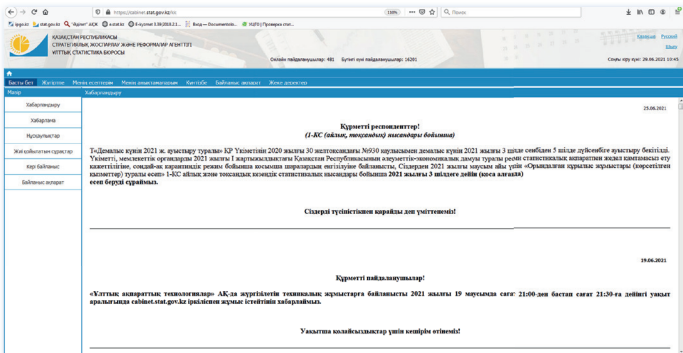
https://cabinet.stat.gov.kz/ru

110%

Поиск

ҚАЗАҚСТАН РЕСПУБЛИКАСЫ
СТРАТЕГИЯЛЫҚ ЖОСПАРЛАУ ЖӘНЕ РЕФОРМАЛАР АГЕНТТІГІ
ҰЛТТЫҚ СТАТИСТИКА БЮРОСЫ

Қазақша Русский
Шығу

Онлайн пайдаланушылар: 481 Бүгінгі күні пайдаланушылар: 16201

Соңғы кіру күні: 28.06.2021 10:45

Басты бет Жіберілген Менің есептерім Менің деректемелерім Кіріс/шығу Байланыс ақпарат Жиі қойылатын сұрақтар

Мазір

Хабарландыру

Хабарландыру

Хабарлама

Нұсқаулықтар

Жиі қойылатын сұрақтар

Кері байланыс

Байланыс ақпарат

25.06.2021

Құрметті респонденттер!
(1-КС (айлық, тоқсандық) нысандары бойынша)

Т«Демалыс күні 2021 ж. ауыстыру туралы» ҚР Үкіметінің 2020 жылғы 30 желтоқсандағы №930 қаулысымен демалыс күнін 2021 жылғы 3 шілде сенбіден 5 шілде дүйсенбіге ауыстыру бекітілді. Үкіметі, мемлекеттік органдарды 2021 жылғы I жартыжылдықтағы Қазақстан Республикасының әлеуметтік-экономикалық дамуы туралы ресми статистикалық ақпаратпен жедел қамтамасыз ету қажеттілігіне, сондай-ақ қаралған режим бойынша қосымша шаралардың енгізілуіне байланысты, Сіздерден 2021 жылғы маусым айы үшін «Орындалған құрылыс жұмыстары (көрсетілген қызметтер) туралы есеп» 1-КС айлық және тоқсандық кезеңдік статистикалық нысандары бойынша 2021 жылғы 3 шілдеге дейін (қоса алғанда) есеп беруді сұраймыз.

Сіздерді түсіністікпен қарайды деп үміттенеміз!

19.06.2021

Құрметті пайдаланушылар!

«Ұлттық ақпараттық технологиялар» АҚ-да жүргізілетін техникалық жұмыстарға байланысты 2021 жылғы 19 маусымда сағат 21:00-ден бастап сағат 21:30-ға дейінгі уақыт аралығында cabinet.stat.gov.kz іркіліспен жұмыс істейтінін хабарлаймыз.

Уақытша қолайсыздықтар үшін кешірім өтінеміз!